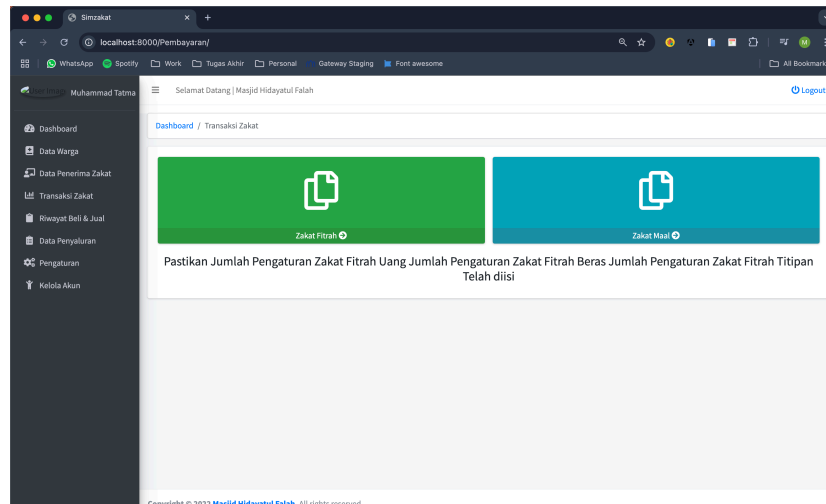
Simzakat
localhost:8000/Pembayaran/
WhatsApp Spotify Work Tugas Akhir Personal Gateway Staging Font awesome
All Bookmarks
User Image Muhammad Tatma
Selamat Datang | Masjid Hidayatul Falah
Logout
Dashboard
Data Warga
Data Penerima Zakat
Transaksi Zakat
Riwayat Beli & Jual
Data Penyaluran
Pengaturan
Kelola Akun
Dashboard / Transaksi Zakat
Zakat Fitrah
Zakat Maal
Pastikan Jumlah Pengaturan Zakat Fitrah Uang Jumlah Pengaturan Zakat Fitrah Beras Jumlah Pengaturan Zakat Fitrah Titipan Telah diisi
Copyright © 2023 Masjid Hidayatul Falah. All rights reserved.